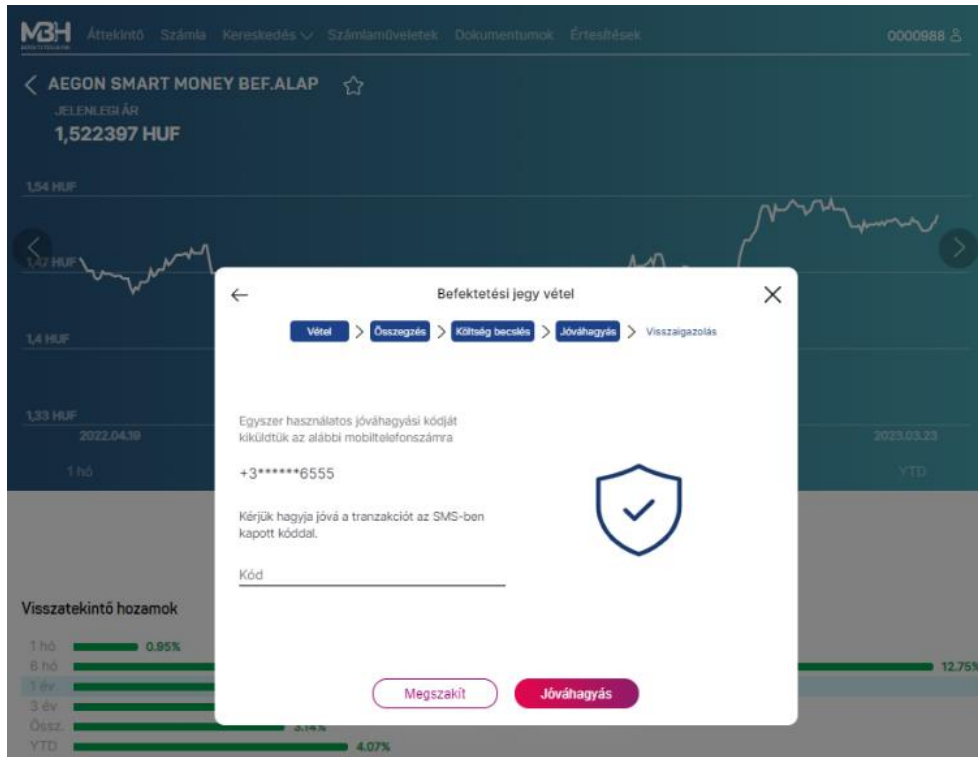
MBH Áttekintő Számla Kereskedés Számlaműveletek Dokumentumok Értesítések 0000988

AEGON SMART MONEY BEF.ALAP

JELENLEGI ÁR
1,522397 HUF

1,54 HUF
1,47 HUF
1,4 HUF
1,33 HUF
2022.04.19
2023.03.23
1 hó
YTD

Visszatekintő hozamok

1 hó 0.95%
6 hó 12.75%
1 év
3 év
Össz. 3.14%
YTD 4.07%

Befektetési jegy vétel

Vétel > Összegzés > Költség becslés > Jóváhagyás > Visszaigazolás

Egyszer használatos jóváhagyási kódját kiküldtük az alábbi mobiltelefonszámra

+3******6555

Kérjük hagyja jóvá a tranzakciót az SMS-ben kapott kóddal.

Kód

Megszakít
Jóváhagyás